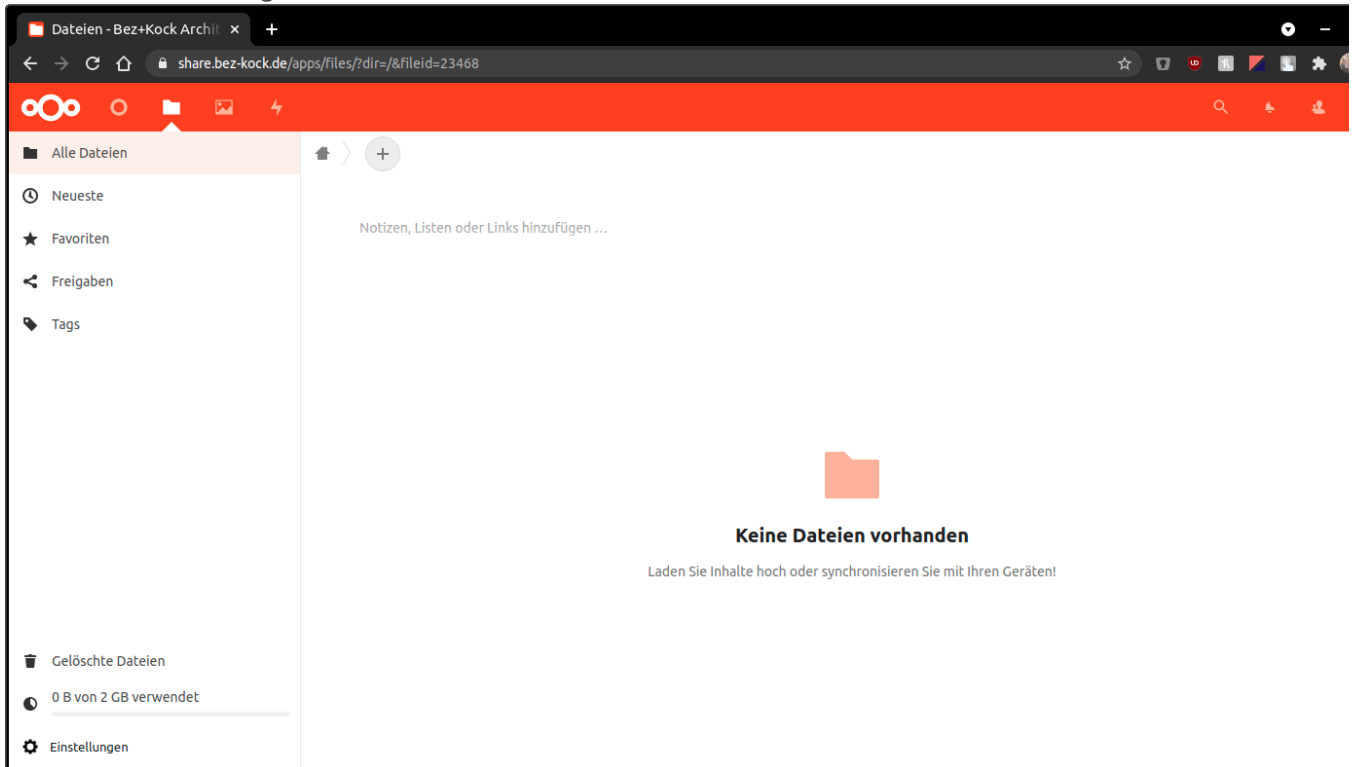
Dateien - Bez+Kock Archit ×

share.bez-kock.de/apps/files/?dir=/&fileid=23468

Alle Dateien

Neueste

Favoriten

Freigaben

Tags

Notizen, Listen oder Links hinzufügen …

Keine Dateien vorhanden

Laden Sie Inhalte hoch oder synchronisieren Sie mit Ihren Geräten!

Gelöschte Dateien

0 B von 2 GB verwendet

Einstellungen